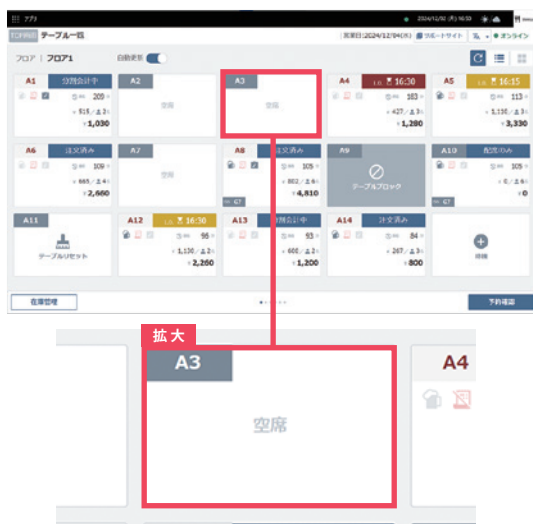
アプリ 2024/12/02 (月) 16:50

TOPPING テーブル一覧 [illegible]日:2024/12/04(水) サポートサイト オンライン

フロア | フロア1 自動更新

A1 分割会計中
209
¥515 / 2
¥1,030

A2
空席

A3
空席

A4 16:30
183
¥427 / 3
¥1,280

A5 16:15
113
¥1,110 / 3
¥3,330

A6 注文済み
109
¥665 / 4
¥2,660

A7
空席

A8 注文済み
105
¥802 / 6
¥4,810

A9
テーブルブロック

A10 配膳済み
0
¥0 / 6

A11
テーブルリセット

A12 16:30
96
¥1,130 / 2
¥2,260

A13 分割会計中
93
¥600 / 2
¥1,200

A14 注文済み
84
¥267 / 3
¥800

追加

在庫管理

予約確認

拡大

A3
空席

A4